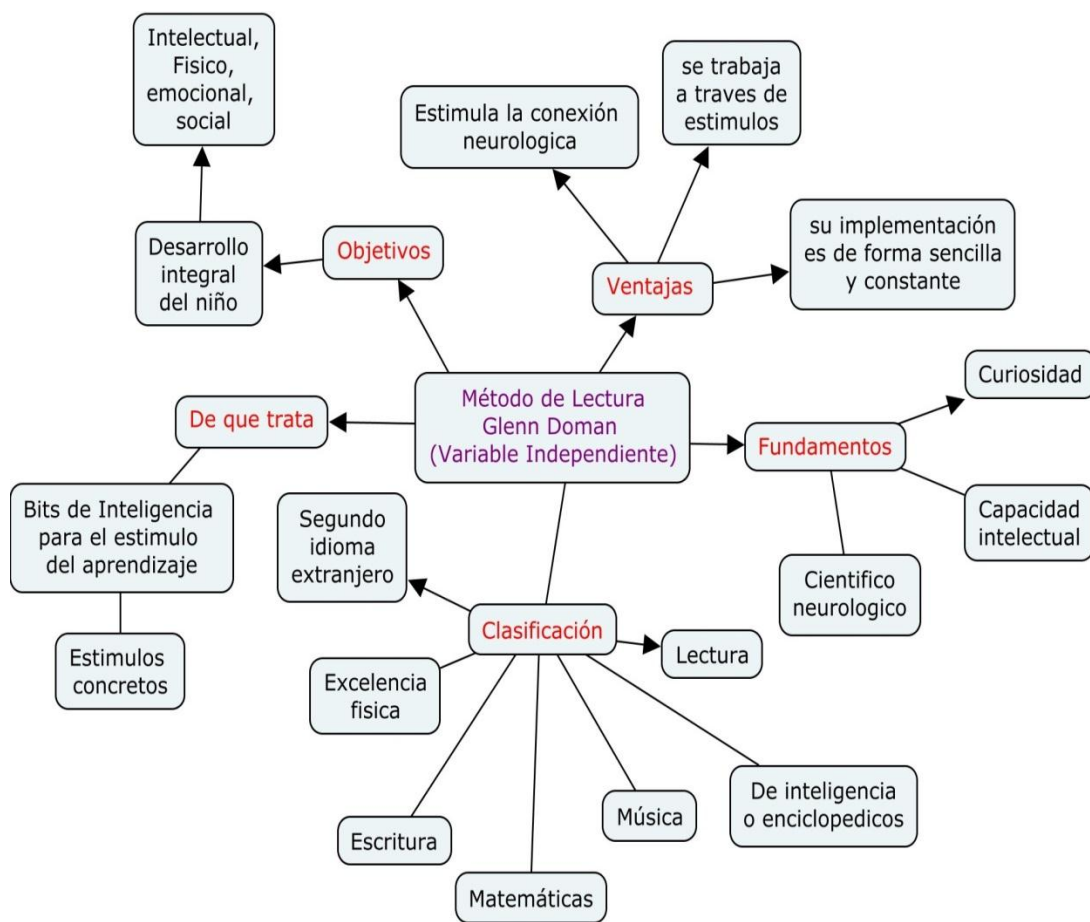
Método de Lectura Glenn Doman (Variable Independiente)

Objetivos

Desarrollo integral del niño

Intelectual, Fisico, emocional, social

Ventajas

Estimula la conexión neurologica

se trabaja a traves de estimulos

su implementación es de forma sencilla y constante

De que trata

Bits de Inteligencia para el estimulo del aprendizaje

Estimulos concretos

Fundamentos

Curiosidad

Capacidad intelectual

Cientifico neurologico

Clasificación

Segundo idioma extranjero

Lectura

Excelencia fisica

Escritura

Matemáticas

Música

De inteligencia o enciclopedicos